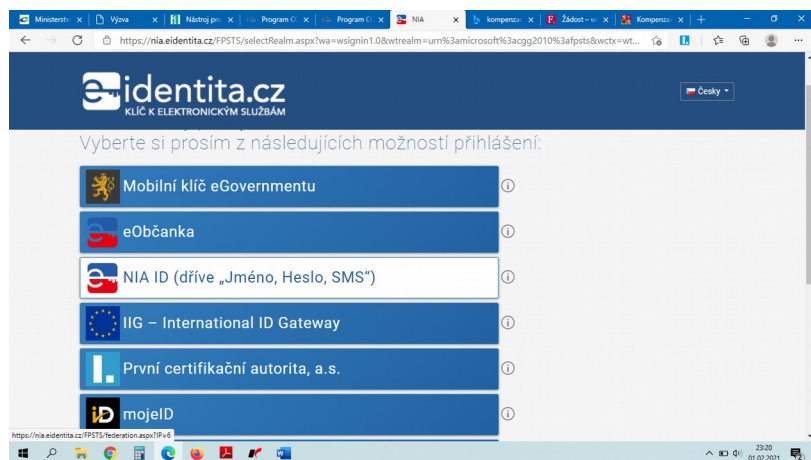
Ministerstv | Výzva | Nástroj pro | Program C | Program C | NIA | kompenzac | Žádost – w | Kompenzac | +

https://nia.eidentita.cz/FPSTS/selectRealm.aspx?wa=wsignin1.0&wtrealm=urn%3amicrosoft%3acgg2010%3afpsts&wctx=wt...

identita.cz
KLÍČ K ELEKTRONICKÝM SLUŽBÁM

Česky

Vyberte si prosím z následujících možností přihlášení:

Mobilní klíč eGovernmentu

eObčanka

NIA ID (dříve „Jméno, Heslo, SMS“)

IIG – International ID Gateway

První certifikační autorita, a.s.

mojeID

https://nia.eidentita.cz/FPSTS/federation.aspx?IP=6

23:20
01.02.2021